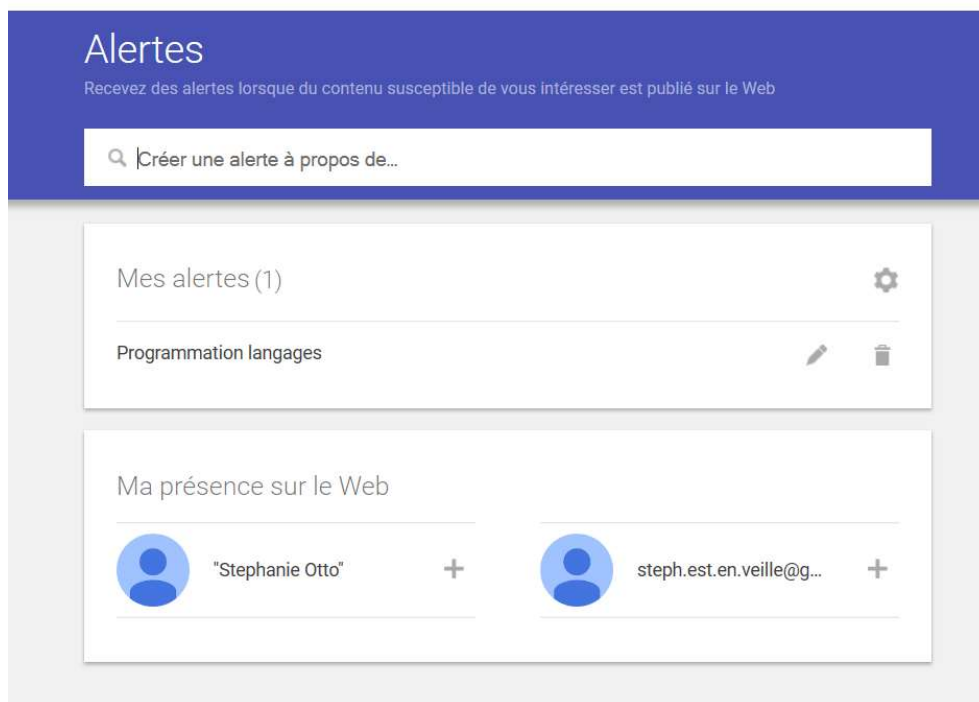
Alertes

Recevez des alertes lorsque du contenu susceptible de vous intéresser est publié sur le Web

Créer une alerte à propos de...

Mes alertes (1)

Programmation langages

Ma présence sur le Web

"Stephanie Otto"

steph.est.en.veille@g...